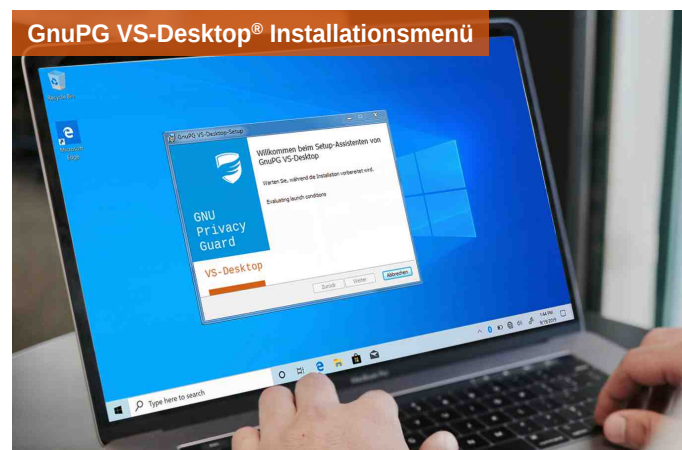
GnuPG VS-Desktop® Installationsmenü

Recycle Bin

Microsoft Edge

GnuPG VS-Desktop-Setup

Willkommen beim Setup-Assistenten von GnuPG VS-Desktop

Warten Sie, während die Installation vorbereitet wird.

Evaluating launch conditions

GNU Privacy Guard

VS-Desktop

Zurück

Weiter

Abbrechen

Type here to search

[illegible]